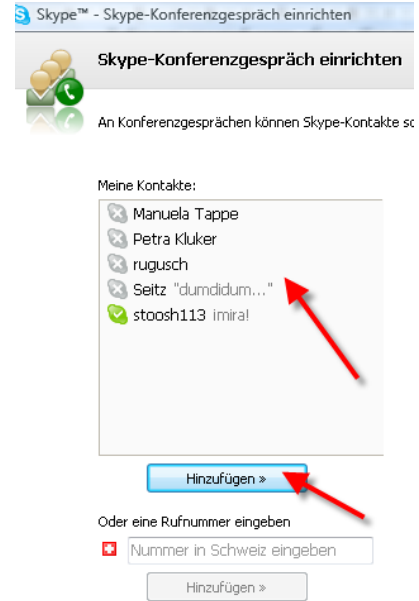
Skype™ - Skype-Konferenzgespräch einrichten

Skype-Konferenzgespräch einrichten

An Konferenzgesprächen können Skype-Kontakte so

Meine Kontakte:

Manuela Tappe
Petra Kluker
rugusch
Seitz "dumdidum..."
stoosh113 imira!

Hinzufügen »

Oder eine Rufnummer eingeben

Nummer in Schweiz eingeben

Hinzufügen »